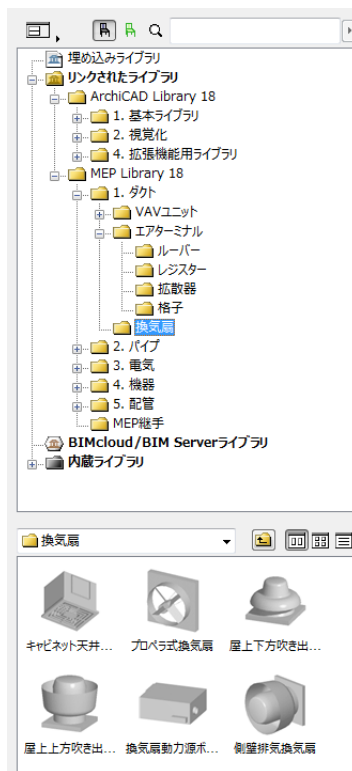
埋め込みライブラリ
リンクされたライブラリ
ArchiCAD Library 18
1. 基本ライブラリ
2. 視覚化
4. 拡張機能用ライブラリ
MEP Library 18
1. ダクト
VAVユニット
エアターミナル
ルーバー
レジスター
拡散器
格子
換気扇
2. パイプ
3. 電気
4. 機器
5. 配管
MEP継手
BIMcloud/BIM Serverライブラリ
内蔵ライブラリ

換気扇

キャビネット天井...
プロペラ式換気扇
屋上下方吹き出...
屋上上方吹き出...
換気扇動力源ボ...
側壁排気換気扇